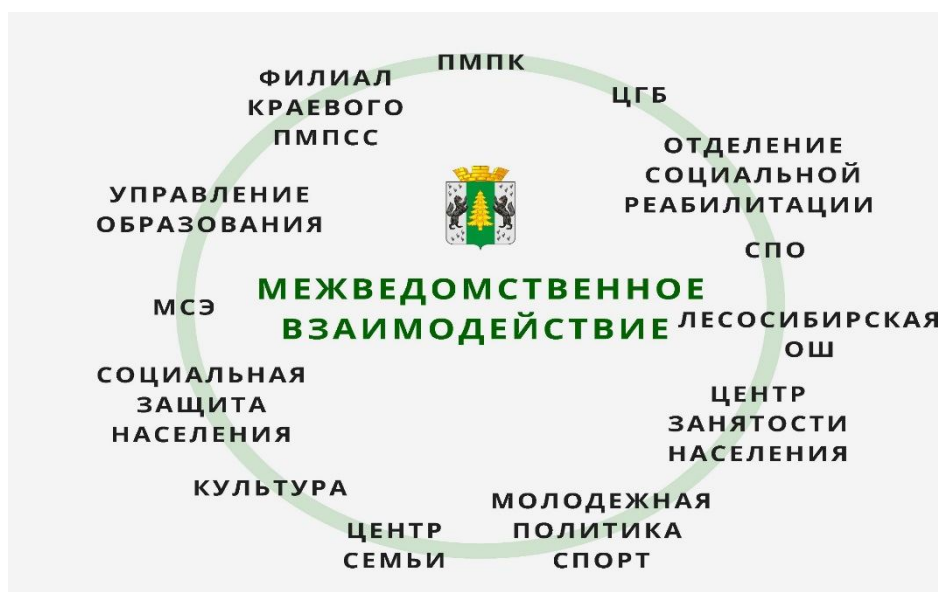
ПМПК

ЦГБ

ФИЛИАЛ КРАЕВОГО ПМПСС

ОТДЕЛЕНИЕ СОЦИАЛЬНОЙ РЕАБИЛИТАЦИИ

УПРАВЛЕНИЕ ОБРАЗОВАНИЯ

СПО

МЕЖВЕДОМСТВЕННОЕ ВЗАИМОДЕЙСТВИЕ

МСЭ

ЛЕСОСИБИРСКАЯ ОШ

СОЦИАЛЬНАЯ ЗАЩИТА НАСЕЛЕНИЯ

ЦЕНТР ЗАНЯТОСТИ НАСЕЛЕНИЯ

КУЛЬТУРА

МОЛОДЕЖНАЯ ПОЛИТИКА СПОРТ

ЦЕНТР СЕМЬИ